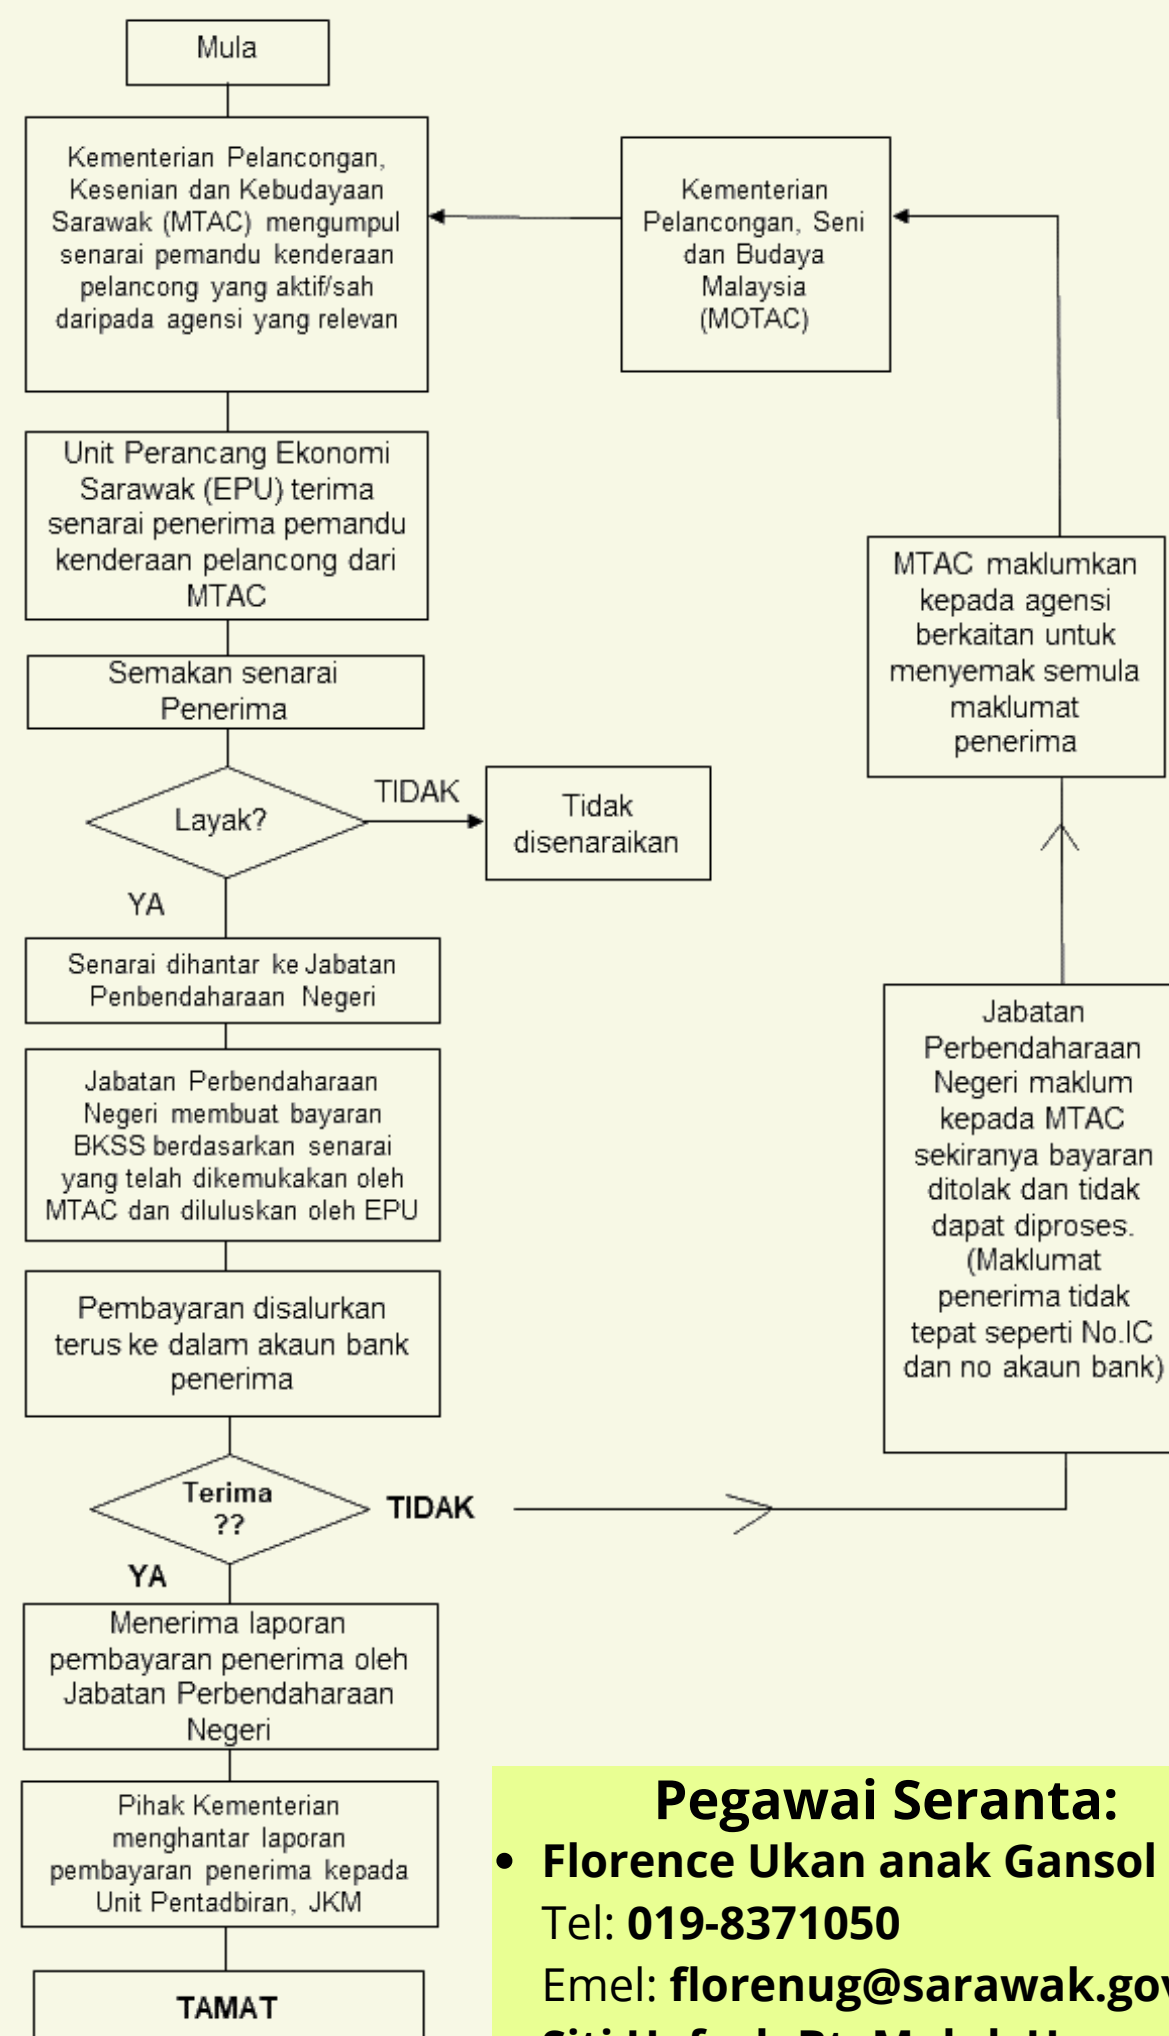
Mula

Kementerian Pelancongan, Kesenian dan Kebudayaan Sarawak (MTAC) mengumpul senarai pemandu kenderaan pelancong yang aktif/sah daripada agensi yang relevan

Kementerian Pelancongan, Seni dan Budaya Malaysia (MOTAC)

Unit Perancang Ekonomi Sarawak (EPU) terima senarai penerima pemandu kenderaan pelancong dari MTAC

MTAC maklumkan kepada agensi berkaitan untuk menyemak semula maklumat penerima

Semakan senarai Penerima

Layak?

TIDAK

Tidak disenaraikan

YA

Senarai dihantar ke Jabatan Penbendaharaan Negeri

Jabatan Perbendaharaan Negeri maklum kepada MTAC sekiranya bayaran ditolak dan tidak dapat diproses. (Maklumat penerima tidak tepat seperti No.IC dan no akaun bank)

Jabatan Perbendaharaan Negeri membuat bayaran BKSS berdasarkan senarai yang telah dikemukakan oleh MTAC dan diluluskan oleh EPU

Pembayaran disalurkan terus ke dalam akaun bank penerima

Terima ??

TIDAK

YA

Menerima laporan pembayaran penerima oleh Jabatan Perbendaharaan Negeri

Pihak Kementerian menghantar laporan pembayaran penerima kepada Unit Pentadbiran, JKM

TAMAT

Pegawai Seranta:
• Florence Ukan anak Gansol
Tel: 019-8371050
Emel: florenug@sarawak.gov
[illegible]